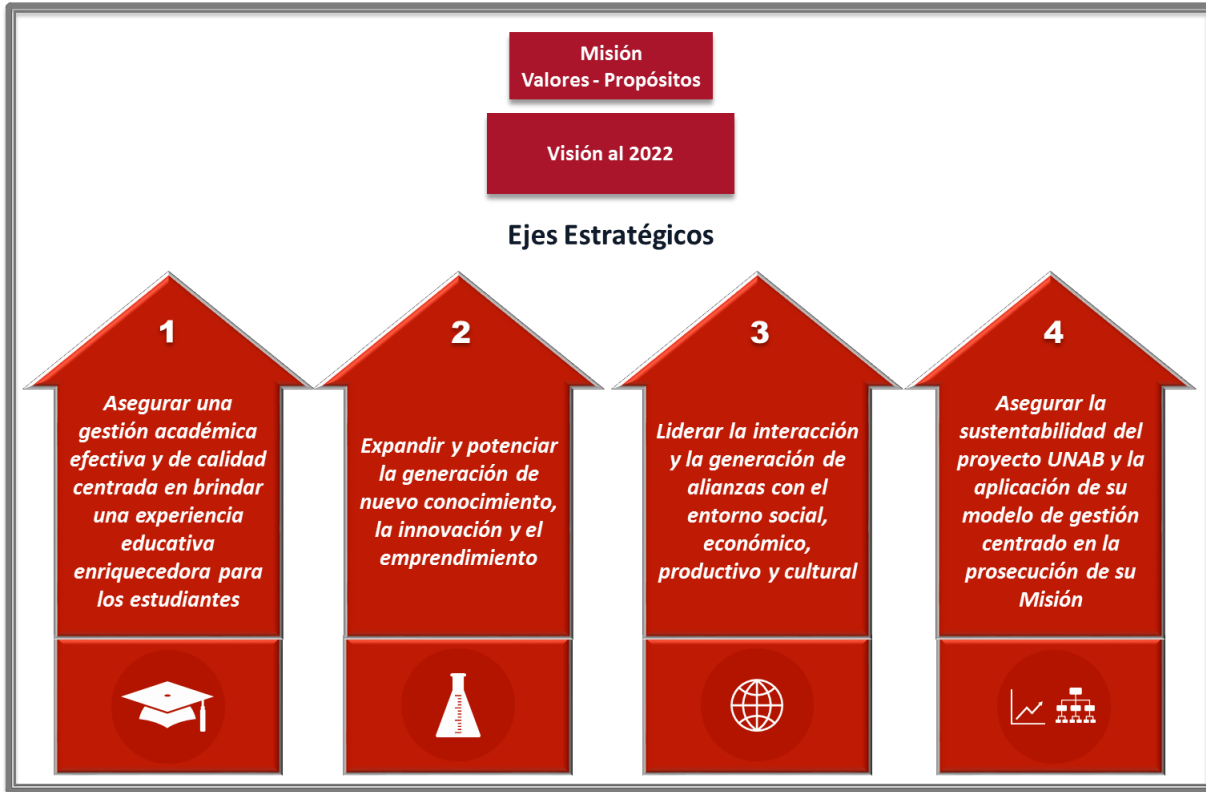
Misión
Valores - Propósitos

Visión al 2022

Ejes Estratégicos

1

Asegurar una gestión académica efectiva y de calidad centrada en brindar una experiencia educativa enriquecedora para los estudiantes

2

Expandir y potenciar la generación de nuevo conocimiento, la innovación y el emprendimiento

3

Liderar la interacción y la generación de alianzas con el entorno social, económico, productivo y cultural

4

Asegurar la sustentabilidad del proyecto UNAB y la aplicación de su modelo de gestión centrado en la prosecución de su Misión